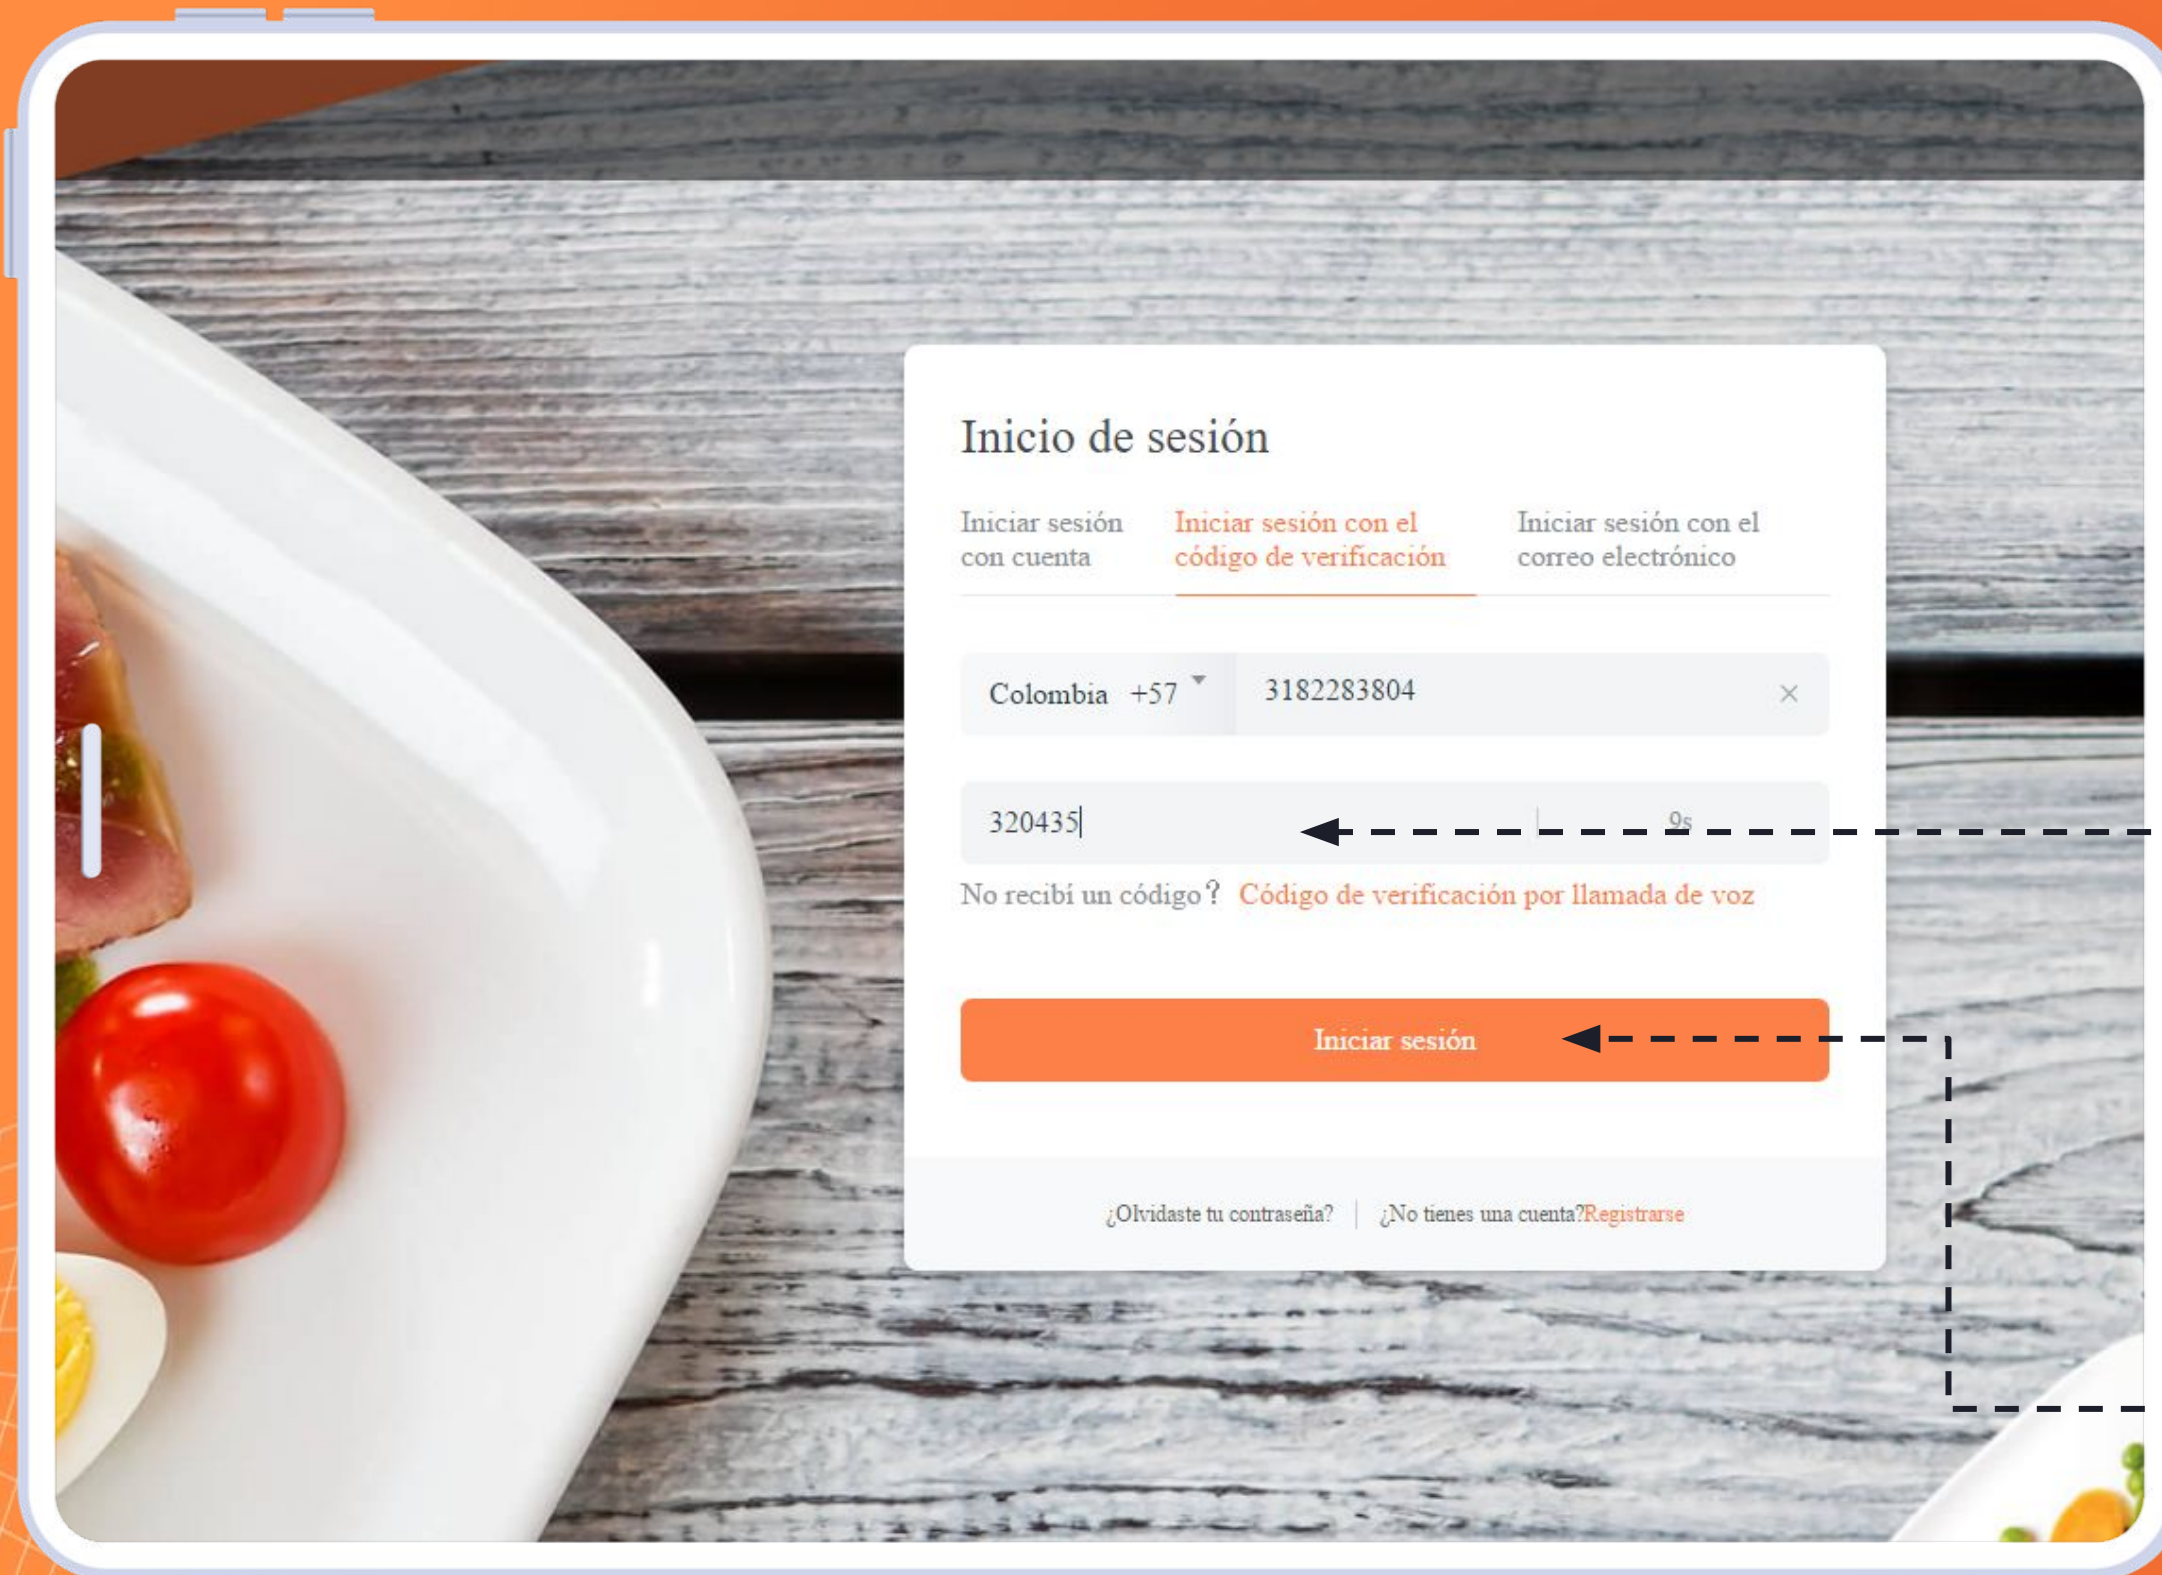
Inicio de sesión

Iniciar sesión con cuenta

Iniciar sesión con el código de verificación

Iniciar sesión con el correo electrónico

Colombia +57

3182283804

320435

9s

No recibí un código? Código de verificación por llamada de voz

Iniciar sesión

¿Olvidaste tu contraseña? | ¿No tienes una cuenta?Registrarse